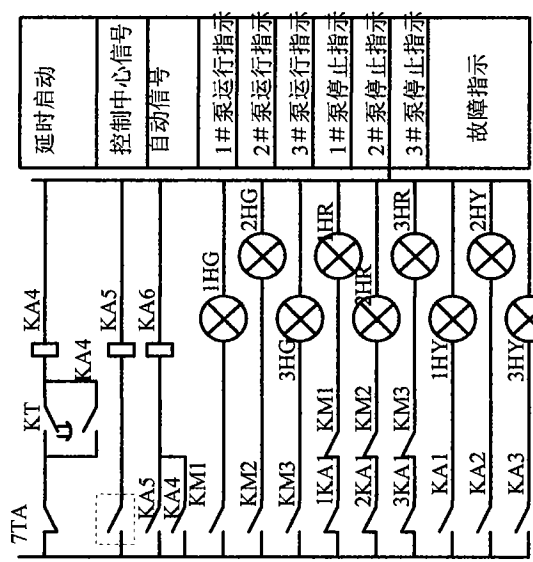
延时启动
控制中心信号
自动信号
1#泵运行指示
2#泵运行指示
3#泵运行指示
1#泵停止指示
2#泵停止指示
3#泵停止指示
故障指示

KA4
KA5
KA6
KA4
KT
7TA
KA5
KA4
KM1
1HG
2HG
3HG
KM2
KM3
1HR
2HR
3HR
KM1
KM2
KM3
1KA1
2KA1
3KA1
1HY
2HY
3HY
KA1
KA2
KA3